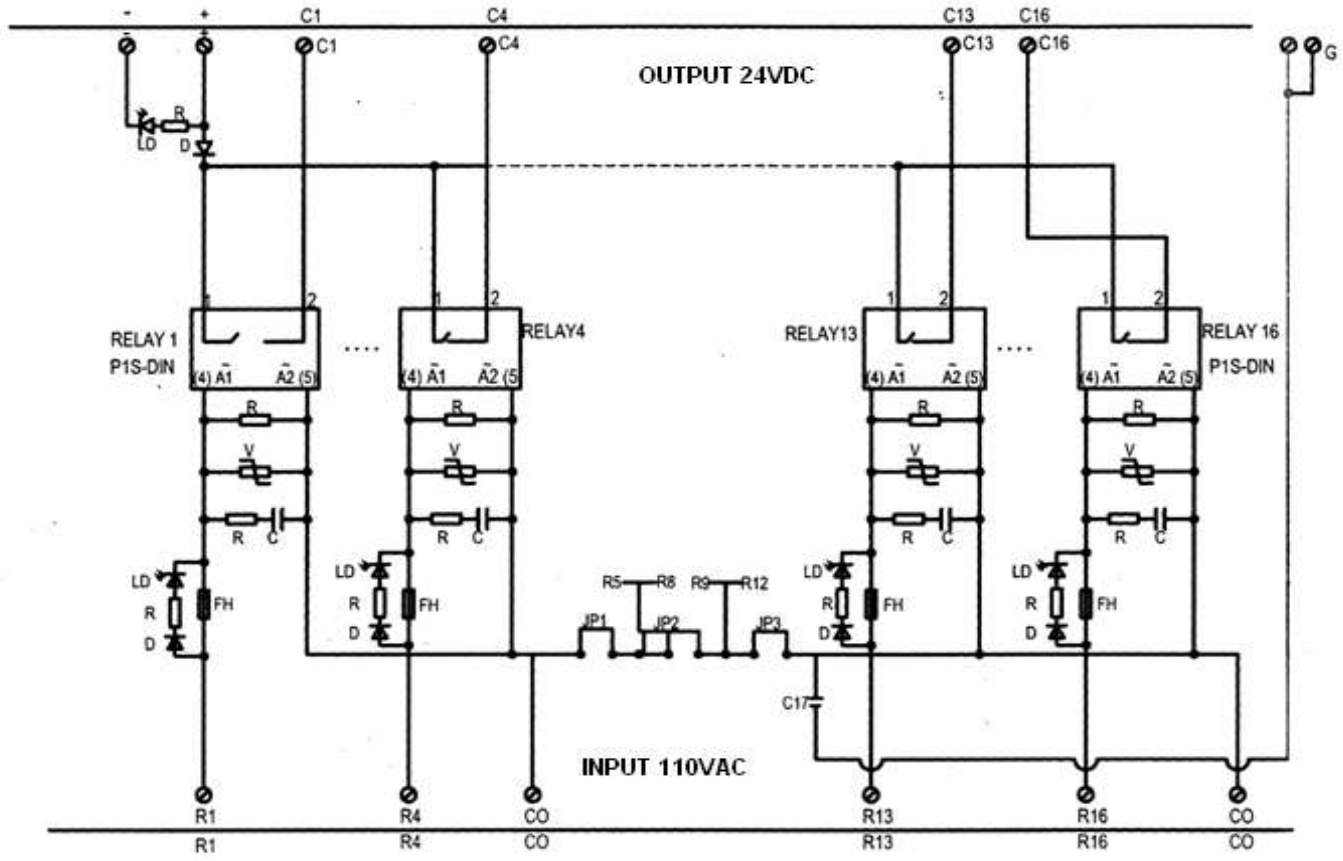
- + C1 C4 C13 C16
- + C1 C4 C13 C16 G

OUTPUT 24VDC

R
LD
D

1 2
RELAY 1
P1S-DIN
(4) A1 A2 (5)

....

1 2
RELAY4
(4) A1 A2 (5)

1 2
RELAY13
(4) A1 A2 (5)

....

1 2
RELAY 16
P1S-DIN
(4) A1 A2 (5)

R
V
R C

R
V
R C

R
V
R C

R
V
R C

LD
R
D
FH

LD
R
D
FH

R5 R8 R9 R12
JP1 JP2 JP3

LD
R
D
FH

LD
R
D
FH

C17

INPUT 110VAC

R1 R4 CO R13 R16 CO
R1 R4 CO R13 R16 CO